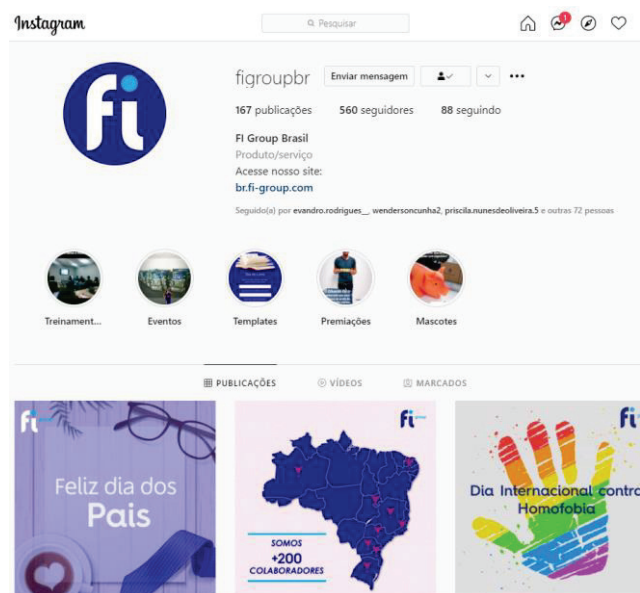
Instagram

Pesquisar

1

fi

figroupbr

Enviar mensagem

167 publicações 560 seguidores 88 seguindo

FI Group Brasil
Produto/serviço
Acesse nosso site:
br.fi-group.com

Seguido(a) por evandro.rodrigues_, wendersoncunha2, priscila.nunesdeoliveira.5 e outras 72 pessoas

Treinament...
Eventos
Templates
Premiações
Mascotes

PUBLICAÇÕES VÍDEOS MARCADOS

fi
Feliz dia dos Pais

fi
SOMOS +200 COLABORADORES

fi
Dia Internacional contra Homofobia